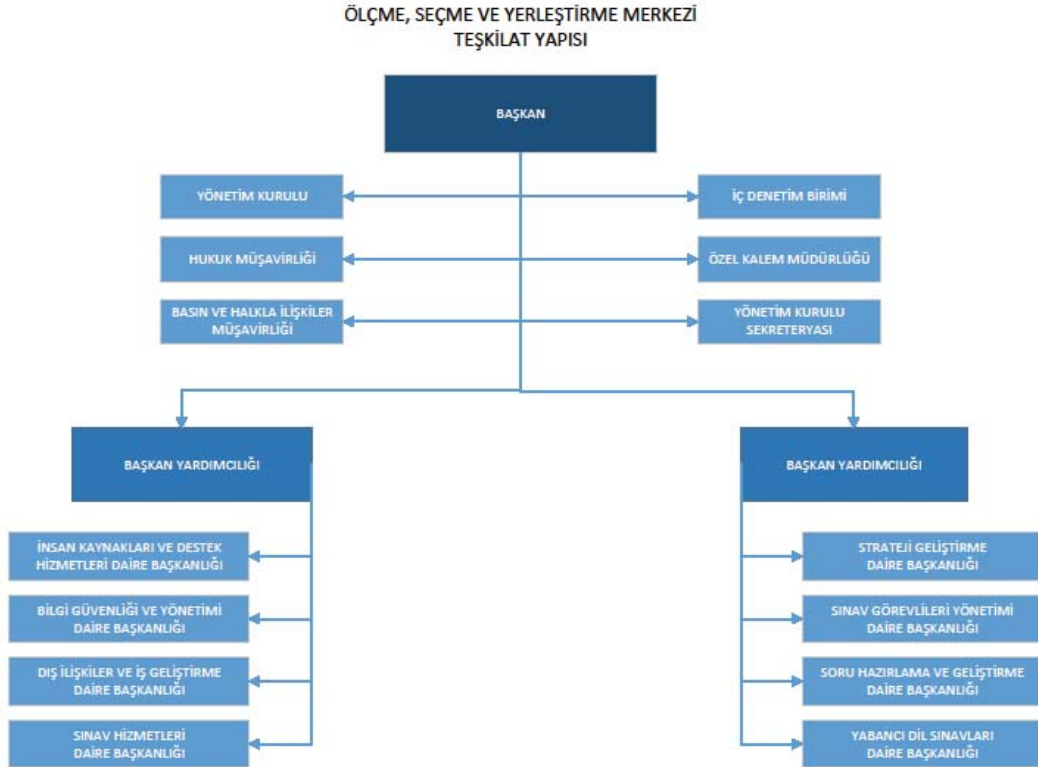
ÖLÇME, SEÇME VE YERLEŞTİRME MERKEZİ
TEŞKİLAT YAPISI

BAŞKAN

YÖNETİM KURULU

İÇ DENETİM BİRİMİ

HUKUK MÜŞAVİRLİĞİ

ÖZEL KALEM MÜDÜRLÜĞÜ

BASIN VE HALKLA İLİŞKİLER MÜŞAVİRLİĞİ

YÖNETİM KURULU SEKRETERYASI

BAŞKAN YARDIMCILIĞI

İNSAN KAYNAKLARI VE DESTEK HİZMETLERİ DAİRE BAŞKANLIĞI

BİLGİ GÜVENLİĞİ VE YÖNETİMİ DAİRE BAŞKANLIĞI

DIŞ İLİŞKİLER VE İŞ GELİŞTİRME DAİRE BAŞKANLIĞI

SINAV HİZMETLERİ DAİRE BAŞKANLIĞI

BAŞKAN YARDIMCILIĞI

STRATEJİ GELİŞTİRME DAİRE BAŞKANLIĞI

SINAV GÖREVLİLERİ YÖNETİMİ DAİRE BAŞKANLIĞI

SORU HAZIRLAMA VE GELİŞTİRME DAİRE BAŞKANLIĞI

YABANCI DİL SINAVLARI DAİRE BAŞKANLIĞI